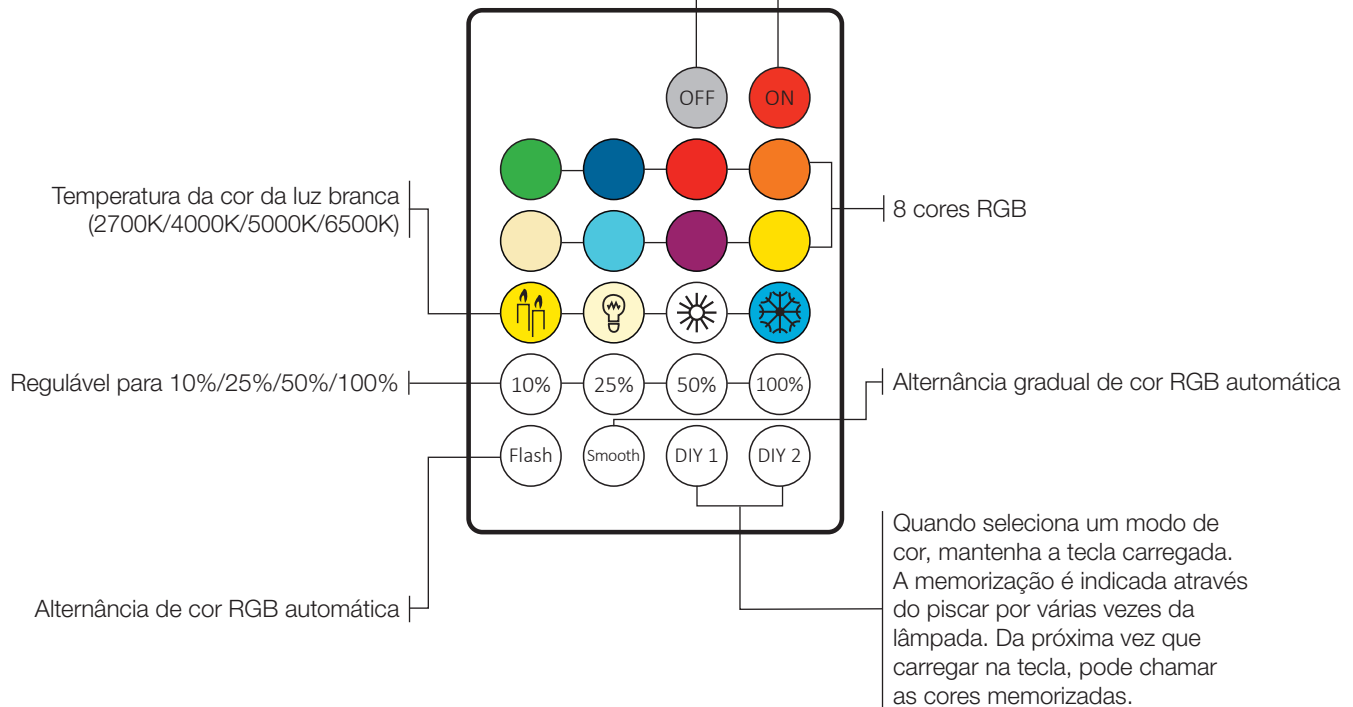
OFF
ON

Temperatura da cor da luz branca (2700K/4000K/5000K/6500K)

8 cores RGB

Regulável para 10%/25%/50%/100%

10%
25%
50%
100%

Alternância gradual de cor RGB automática

Flash
Smooth
DIY 1
DIY 2

Quando seleciona um modo de cor, mantenha a tecla carregada. A memorização é indicada através do piscar por várias vezes da lâmpada. Da próxima vez que carregar na tecla, pode chamar as cores memorizadas.

Alternância de cor RGB automática